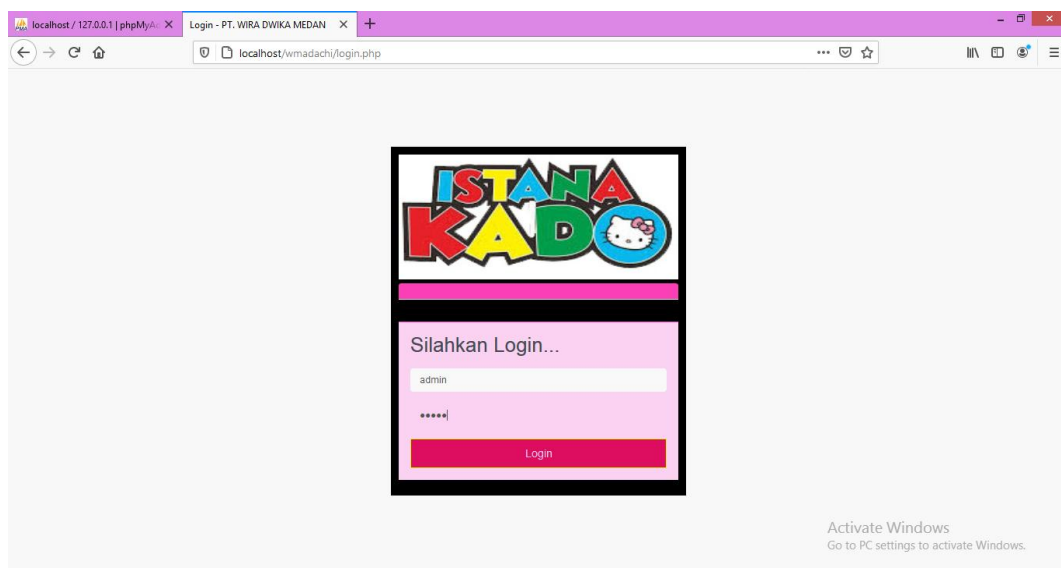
localhost / 127.0.0.1 | phpMyA
Login - PT. WIRA DWIKA MEDAN
+

localhost/wmadachi/login.php

ISTANA KADO

Silahkan Login...

admin

•••••

Login

Activate Windows
Go to PC settings to activate Windows.